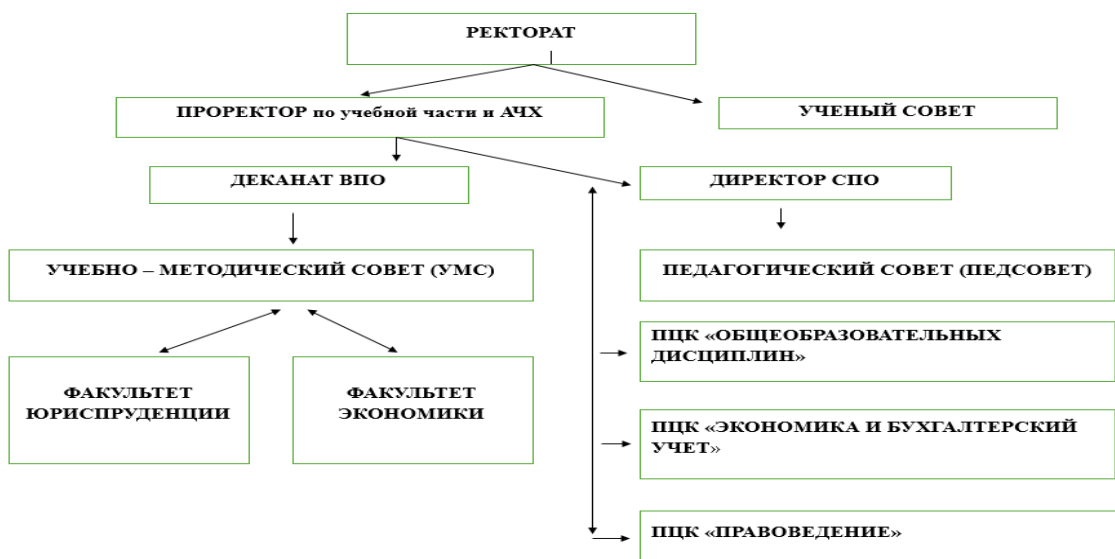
РЕКТОРАТ

ПРОРЕКТОР по учебной части и АЧХ

УЧЕНЫЙ СОВЕТ

ДЕКАНАТ ВПО

ДИРЕКТОР СПО

УЧЕБНО – МЕТОДИЧЕСКИЙ СОВЕТ (УМС)

ПЕДАГОГИЧЕСКИЙ СОВЕТ (ПЕДСОВЕТ)

ФАКУЛЬТЕТ ЮРИСПРУДЕНЦИИ

ФАКУЛЬТЕТ ЭКОНОМИКИ

ПЦК «ОБЩЕОБРАЗОВАТЕЛЬНЫХ ДИСЦИПЛИН»

ПЦК «ЭКОНОМИКА И БУХГАЛТЕРСКИЙ УЧЕТ»

ПЦК «ПРАВОВЕДЕНИЕ»